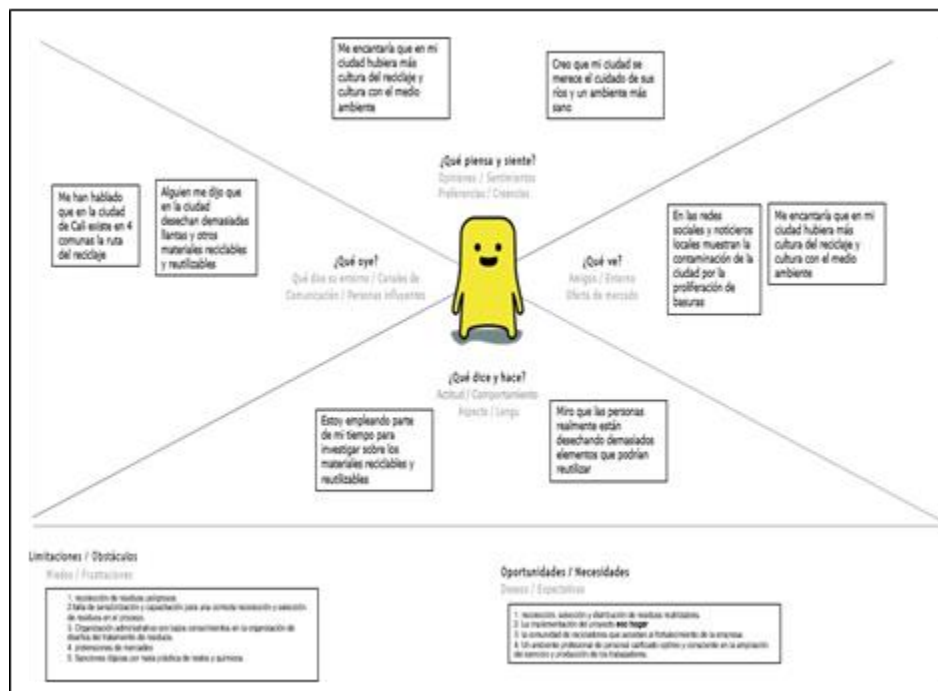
Me encantaría que en mi ciudad hubiera más cultura del reciclaje y cultura con el medio ambiente

Creo que mi ciudad se merece el cuidado de sus ríos y un ambiente más sano

¿Qué piensa y siente?
Opiniones / Sentimientos
Preferencias / Creencias

Me han hablado que en la ciudad de Cali existe en 4 comunas la ruta del reciclaje

Alguien me dijo que en la ciudad desechan demasiadas llantas y otros materiales reciclables y reutilizables

¿Qué oye?
Qué dice su entorno / Canales de Comunicación / Personas influyentes

En las redes sociales y noticieros locales muestran la contaminación de la ciudad por la proliferación de basuras

Me encantaría que en mi ciudad hubiera más cultura del reciclaje y cultura con el medio ambiente

¿Qué ve?
Amigos / Entorno
Oferta de mercado

¿Qué dice y hace?
Actitud / Comportamiento
Aspecto / Lenguaje

Estoy empleando parte de mi tiempo para investigar sobre los materiales reciclables y reutilizables

Miro que las personas realmente están desechando demasiados elementos que podrían reutilizar

Limitaciones / Obstáculos
Miedos / Frustraciones

1. recolección de residuos peligrosos.
2.falta de sensibilización y capacitación para una correcta recolección y selección de residuos en el proceso.
3. Organización administrativa con bajos conocimientos en la organización de diseños del tratamiento de residuos.
4. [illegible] de mercados
5. Sanciones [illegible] por mala práctica de residuos y químicos

Oportunidades / Necesidades
Deseos / Expectativas

1. recolección, selección y distribución de residuos reutilizables.
2. La implementación del proyecto eco hogar
3. la comunidad de recicladores que aportan al fortalecimiento de la empresa.
4. Un ambiente profesional de personal calificado optimo y consciente en la ampliación del servicio y producción de los trabajadores.